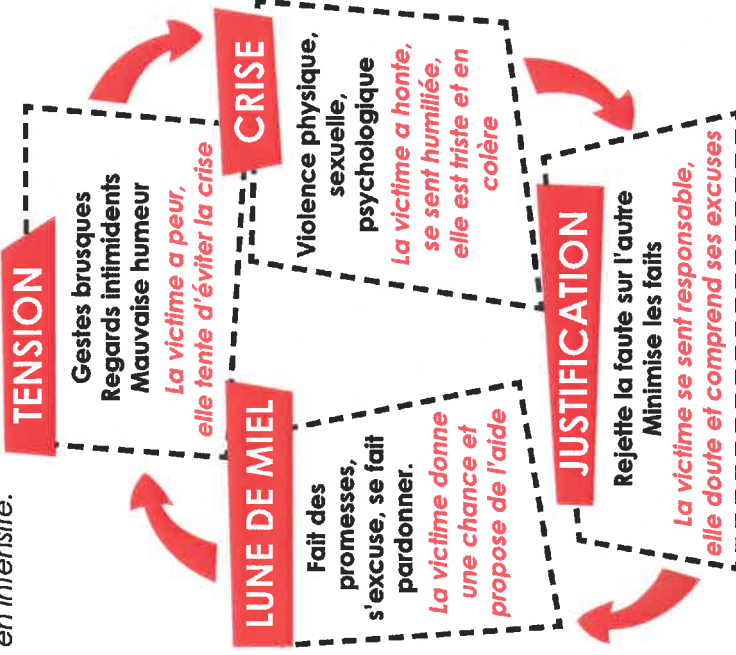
en intensité.

TENSION

Gestes brusques
Regards intimidents
Mauvaise humeur
La victime a peur, elle tente d'éviter la crise

CRISE

Violence physique, sexuelle, psychologique
La victime a honte, se sent humiliée, elle est triste et en colère

JUSTIFICATION

Rejette la faute sur l'autre
Minimise les faits
La victime se sent responsable, elle doute et comprend ses excuses

LUNE DE MIEL

Fait des promesses, s'excuse, se fait pardonner.
La victime donne une chance et propose de l'aide